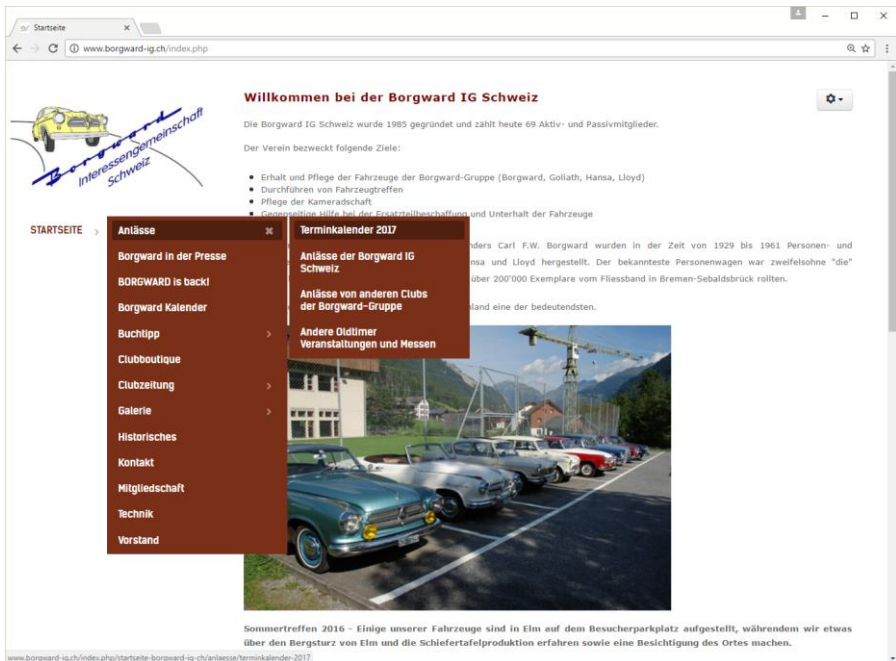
Startseite ×

www.borgward-ig.ch/index.php

Borgward Interessengemeinschaft Schweiz

Willkommen bei der Borgward IG Schweiz

Die Borgward IG Schweiz wurde 1985 gegründet und zählt heute 69 Aktiv- und Passivmitglieder.

Der Verein bezweckt folgende Ziele:

- Erhalt und Pflege der Fahrzeuge der Borgward-Gruppe (Borgward, Goliath, Hansa, Lloyd)
- Durchführen von Fahrzeugtreffen
- Pflege der Kameradschaft
- Gegenseitige Hilfe bei der Ersatzteilbeschaffung und Unterhalt der Fahrzeuge

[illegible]nders Carl F.W. Borgward wurden in der Zeit von 1929 bis 1961 Personen- und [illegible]nsa und Lloyd hergestellt. Der bekannteste Personenwagen war zweifelsohne "die" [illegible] über 200'000 Exemplare vom Fliessband in Bremen-Sebaldsbrück rollten.

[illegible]land eine der bedeutendsten.

STARTSEITE

Anlässe
Borgward in der Presse
BORGWARD is back!
Borgward Kalender
Buchtipp
Clubboutique
Clubzeitung
Galerie
Historisches
Kontakt
Mitgliedschaft
Technik
Vorstand

Terminkalender 2017
Anlässe der Borgward IG Schweiz
Anlässe von anderen Clubs der Borgward-Gruppe
Andere Oldtimer Veranstaltungen und Messen

Sommertreffen 2016 - Einige unserer Fahrzeuge sind in Elm auf dem Besucherparkplatz aufgestellt, währendem wir etwas über den Bergsturz von Elm und die Schiefertafelproduktion erfahren sowie eine Besichtigung des Ortes machen.

www.borgward-ig.ch/index.php/startseite-borgward-ig-ch/anlaesse/terminkalender-2017